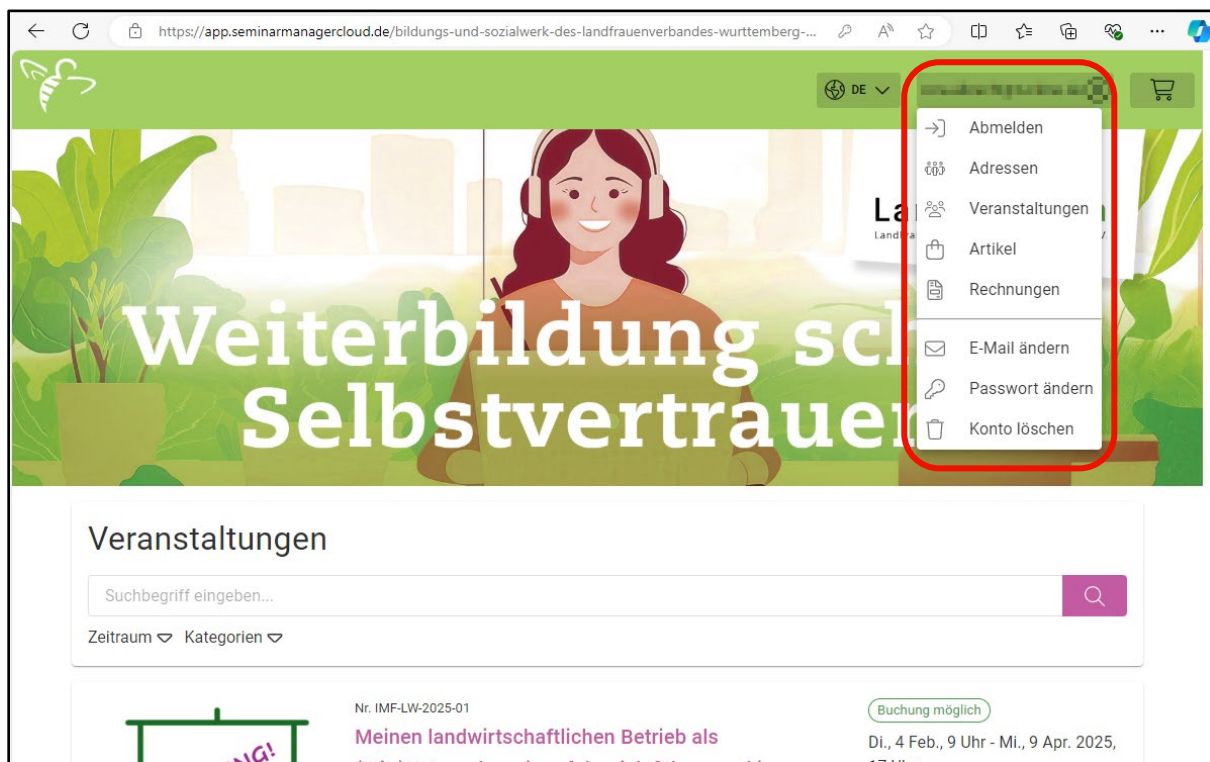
https://app.seminarmanagercloud.de/bildungs-und-sozialwerk-des-landfrauenverbandes-wurttemberg-...

DE

Abmelden
Adressen
Veranstaltungen
Artikel
Rechnungen
E-Mail ändern
Passwort ändern
Konto löschen

La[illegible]

Weiterbildung sch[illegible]
Selbstvertrauen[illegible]

Veranstaltungen

Suchbegriff eingeben...

Zeitraum Kategorien

Nr. IMF-LW-2025-01

Meinen landwirtschaftlichen Betrieb als

Buchung möglich

Di., 4 Feb., 9 Uhr - Mi., 9 Apr. 2025,

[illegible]G!